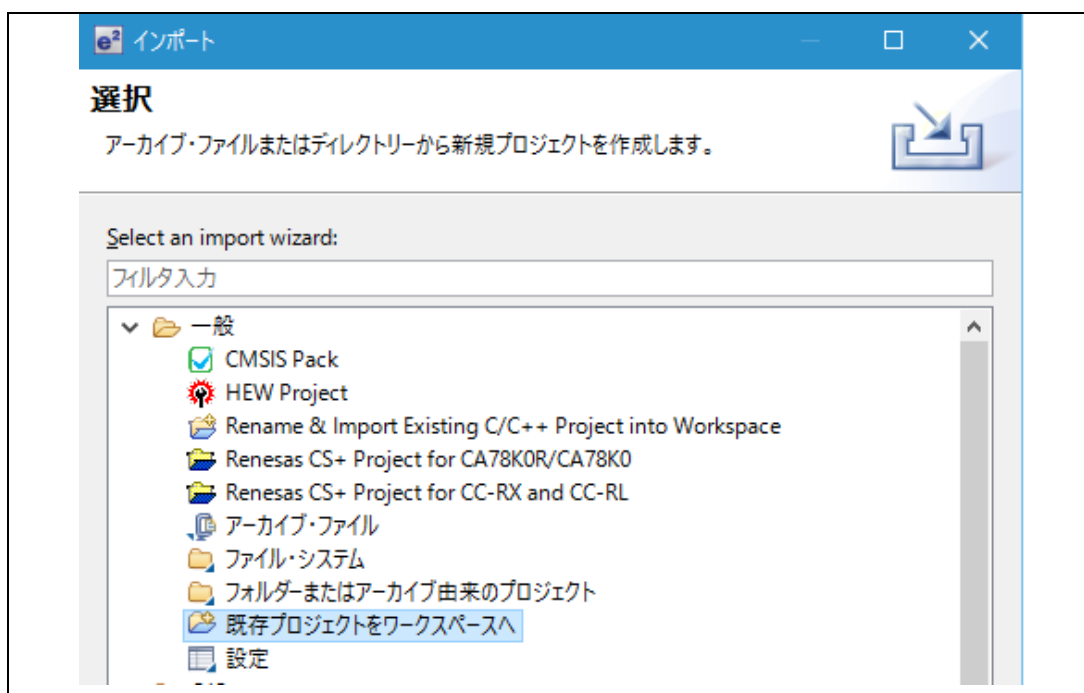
インポート

選択

アーカイブ・ファイルまたはディレクトリーから新規プロジェクトを作成します。

Select an import wizard:

フィルタ入力

一般
CMSIS Pack
HEW Project
Rename & Import Existing C/C++ Project into Workspace
Renesas CS+ Project for CA78K0R/CA78K0
Renesas CS+ Project for CC-RX and CC-RL
アーカイブ・ファイル
ファイル・システム
フォルダーまたはアーカイブ由来のプロジェクト
既存プロジェクトをワークスペースへ
設定